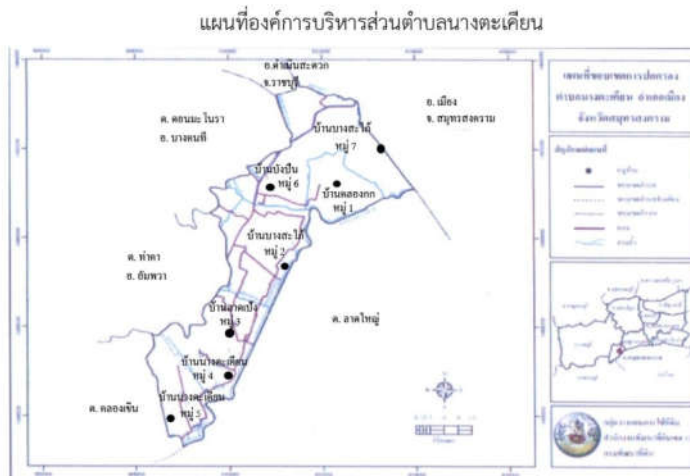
แผนที่องค์การบริหารส่วนตำบลนางตะเคียน

อ.ดำเนินสะดวก
จ.ราชบุรี

ต. ดอนมะโนรา
อ. บางคนที

อ. เมือง
จ. สมุทรสงคราม

บ้านบางสะใภ้
หมู่ 7

บ้านบังปืน
หมู่ 6

บ้านคลองกก
หมู่ 1

บ้านบางสะใภ้
หมู่ 2

ต. ท่าคา
อ. อัมพวา

บ้านลาดเป้ง
หมู่ 3

ต. ลาดใหญ่

บ้านนางตะเคียน
หมู่ 4

บ้านนางตะเคียน
หมู่ 5

ต. คลองเขิน

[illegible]
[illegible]
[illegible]
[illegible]